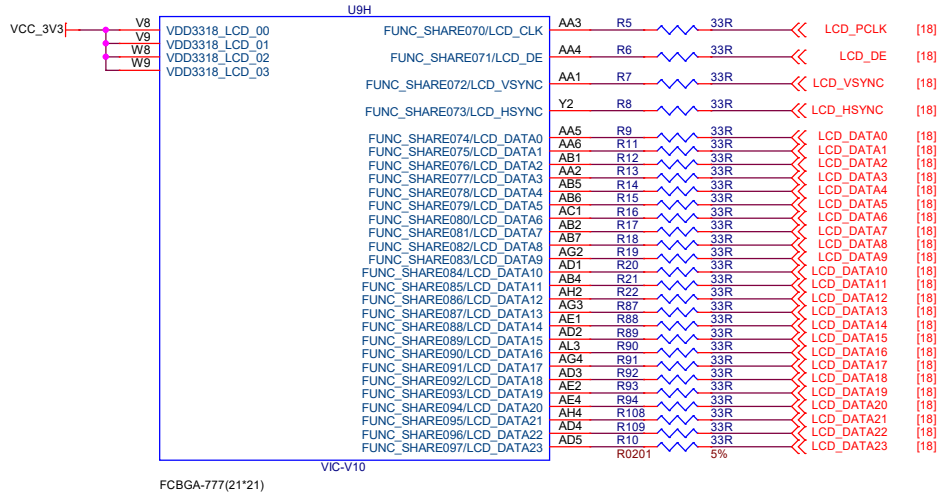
U9H

VCC_3V3

V8 VDD3318_LCD_00
V9 VDD3318_LCD_01
W8 VDD3318_LCD_02
W9 VDD3318_LCD_03

FUNC_SHARE070/LCD_CLK AA3 R5 33R LCD_PCLK [18]
FUNC_SHARE071/LCD_DE AA4 R6 33R LCD_DE [18]
FUNC_SHARE072/LCD_VSYNC AA1 R7 33R LCD_VSYNC [18]
FUNC_SHARE073/LCD_HSYNC Y2 R8 33R LCD_HSYNC [18]
FUNC_SHARE074/LCD_DATA0 AA5 R9 33R LCD_DATA0 [18]
FUNC_SHARE075/LCD_DATA1 AA6 R11 33R LCD_DATA1 [18]
FUNC_SHARE076/LCD_DATA2 AB1 R12 33R LCD_DATA2 [18]
FUNC_SHARE077/LCD_DATA3 AA2 R13 33R LCD_DATA3 [18]
FUNC_SHARE078/LCD_DATA4 AB5 R14 33R LCD_DATA4 [18]
FUNC_SHARE079/LCD_DATA5 AB6 R15 33R LCD_DATA5 [18]
FUNC_SHARE080/LCD_DATA6 AC1 R16 33R LCD_DATA6 [18]
FUNC_SHARE081/LCD_DATA7 AB2 R17 33R LCD_DATA7 [18]
FUNC_SHARE082/LCD_DATA8 AB7 R18 33R LCD_DATA8 [18]
FUNC_SHARE083/LCD_DATA9 AG2 R19 33R LCD_DATA9 [18]
FUNC_SHARE084/LCD_DATA10 AD1 R20 33R LCD_DATA10 [18]
FUNC_SHARE085/LCD_DATA11 AB4 R21 33R LCD_DATA11 [18]
FUNC_SHARE086/LCD_DATA12 AH2 R22 33R LCD_DATA12 [18]
FUNC_SHARE087/LCD_DATA13 AG3 R87 33R LCD_DATA13 [18]
FUNC_SHARE088/LCD_DATA14 AE1 R88 33R LCD_DATA14 [18]
FUNC_SHARE089/LCD_DATA15 AD2 R89 33R LCD_DATA15 [18]
FUNC_SHARE090/LCD_DATA16 AL3 R90 33R LCD_DATA16 [18]
FUNC_SHARE091/LCD_DATA17 AG4 R91 33R LCD_DATA17 [18]
FUNC_SHARE092/LCD_DATA18 AD3 R92 33R LCD_DATA18 [18]
FUNC_SHARE093/LCD_DATA19 AE2 R93 33R LCD_DATA19 [18]
FUNC_SHARE094/LCD_DATA20 AE4 R94 33R LCD_DATA20 [18]
FUNC_SHARE095/LCD_DATA21 AH4 R108 33R LCD_DATA21 [18]
FUNC_SHARE096/LCD_DATA22 AD4 R109 33R LCD_DATA22 [18]
FUNC_SHARE097/LCD_DATA23 AD5 R10 33R LCD_DATA23 [18]
R0201 5%

VIC-V10

FCBGA-777(21*21)